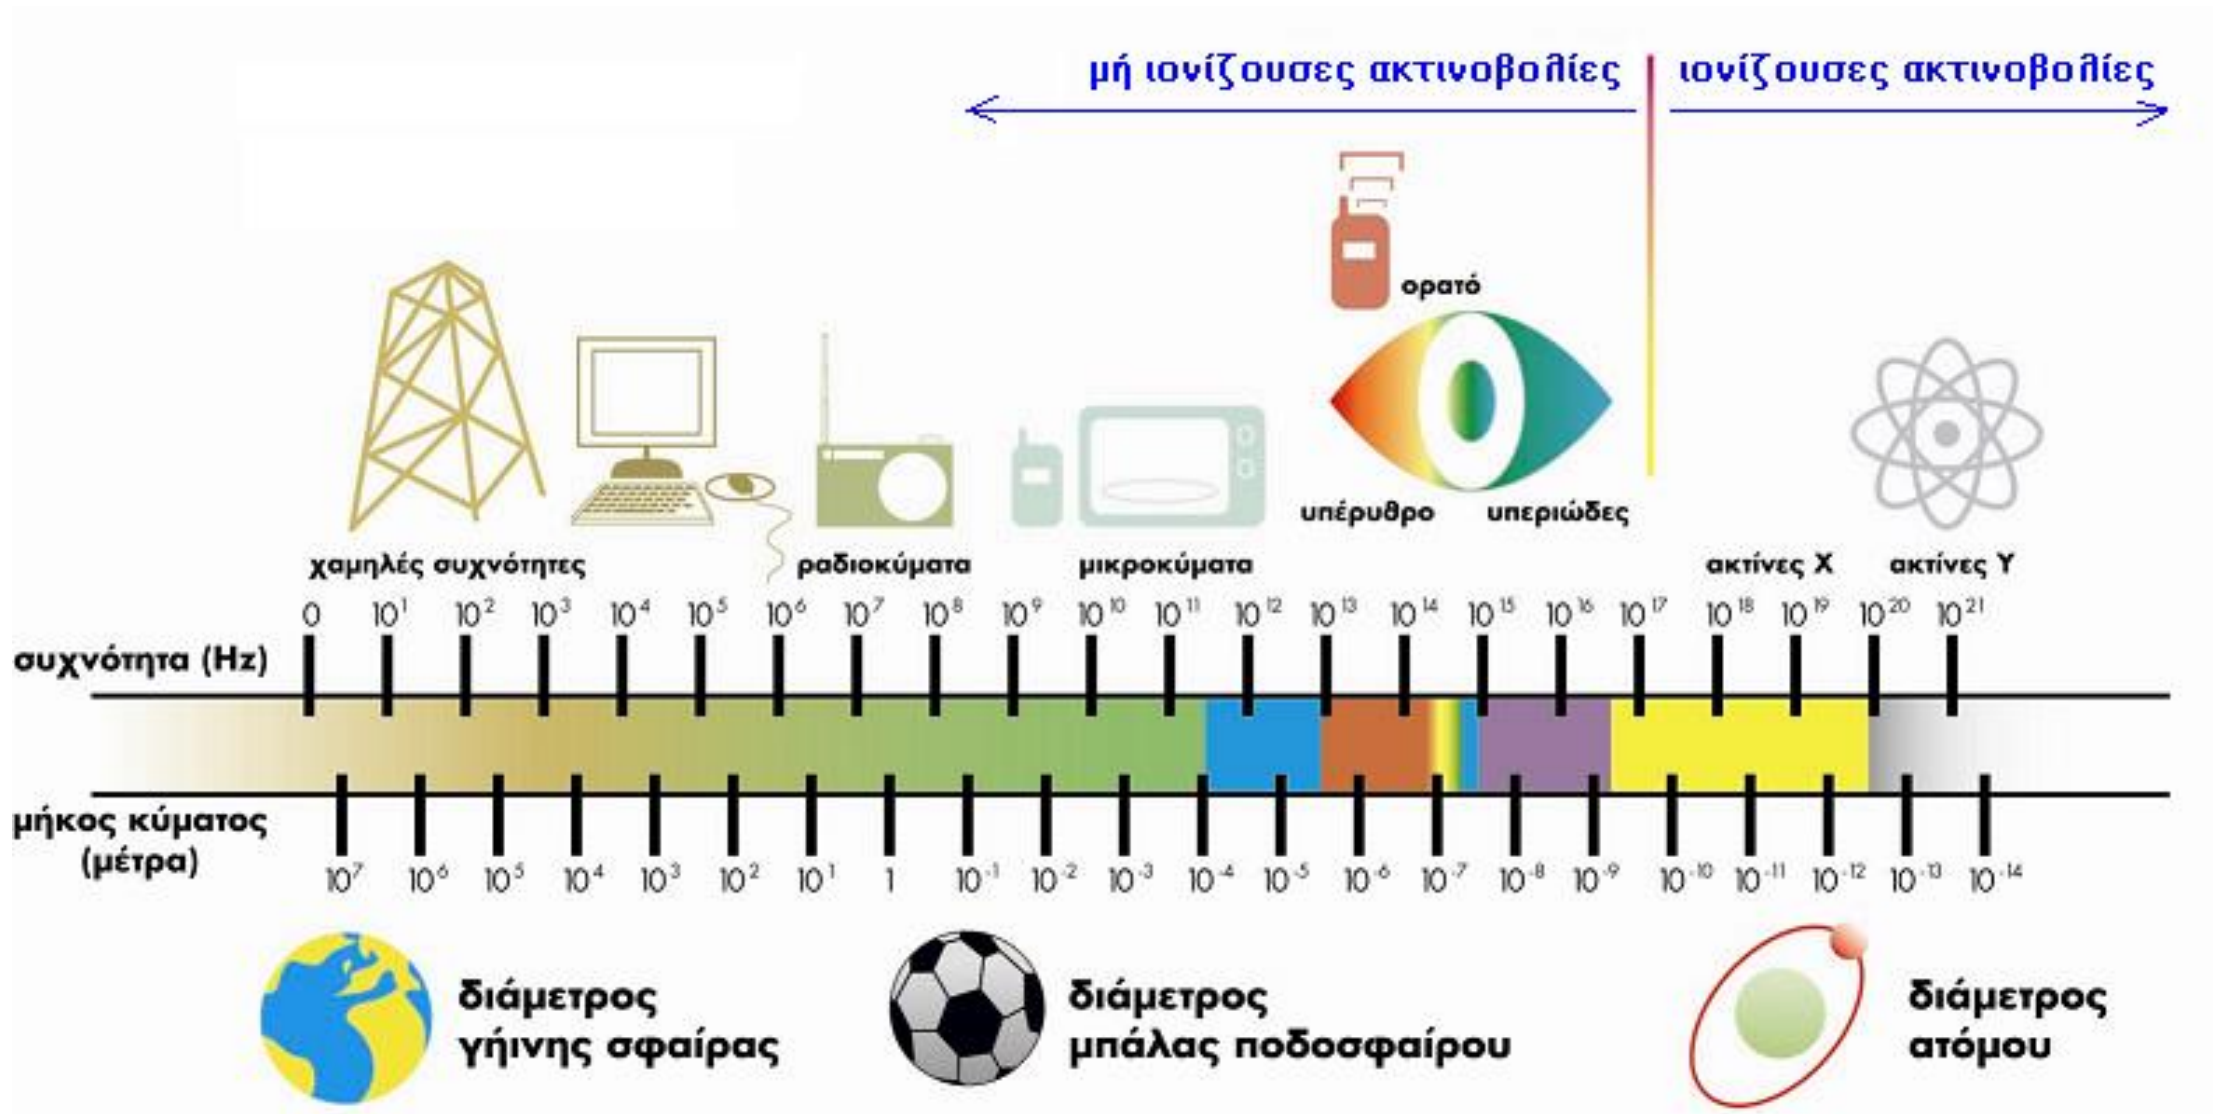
μή ιονίζουσες ακτινοβολίες

ιονίζουσες ακτινοβολίες

ορατό

υπέρυθρο

υπεριώδες

χαμηλές συχνότητες

ραδιοκύματα

μικροκύματα

ακτίνες Χ

ακτίνες Υ

0 $10^1$ $10^2$ $10^3$ $10^4$ $10^5$ $10^6$ $10^7$ $10^8$ $10^9$ $10^{10}$ $10^{11}$ $10^{12}$ $10^{13}$ $10^{14}$ $10^{15}$ $10^{16}$ $10^{17}$ $10^{18}$ $10^{19}$ $10^{20}$ $10^{21}$

συχνότητα (Hz)

μήκος κύματος (μέτρα)

$10^7$ $10^6$ $10^5$ $10^4$ $10^3$ $10^2$ $10^1$ 1 $10^{-1}$ $10^{-2}$ $10^{-3}$ $10^{-4}$ $10^{-5}$ $10^{-6}$ $10^{-7}$ $10^{-8}$ $10^{-9}$ $10^{-10}$ $10^{-11}$ $10^{-12}$ $10^{-13}$ $10^{-14}$

διάμετρος γήινης σφαίρας

διάμετρος μπάλας ποδοσφαίρου

διάμετρος ατόμου